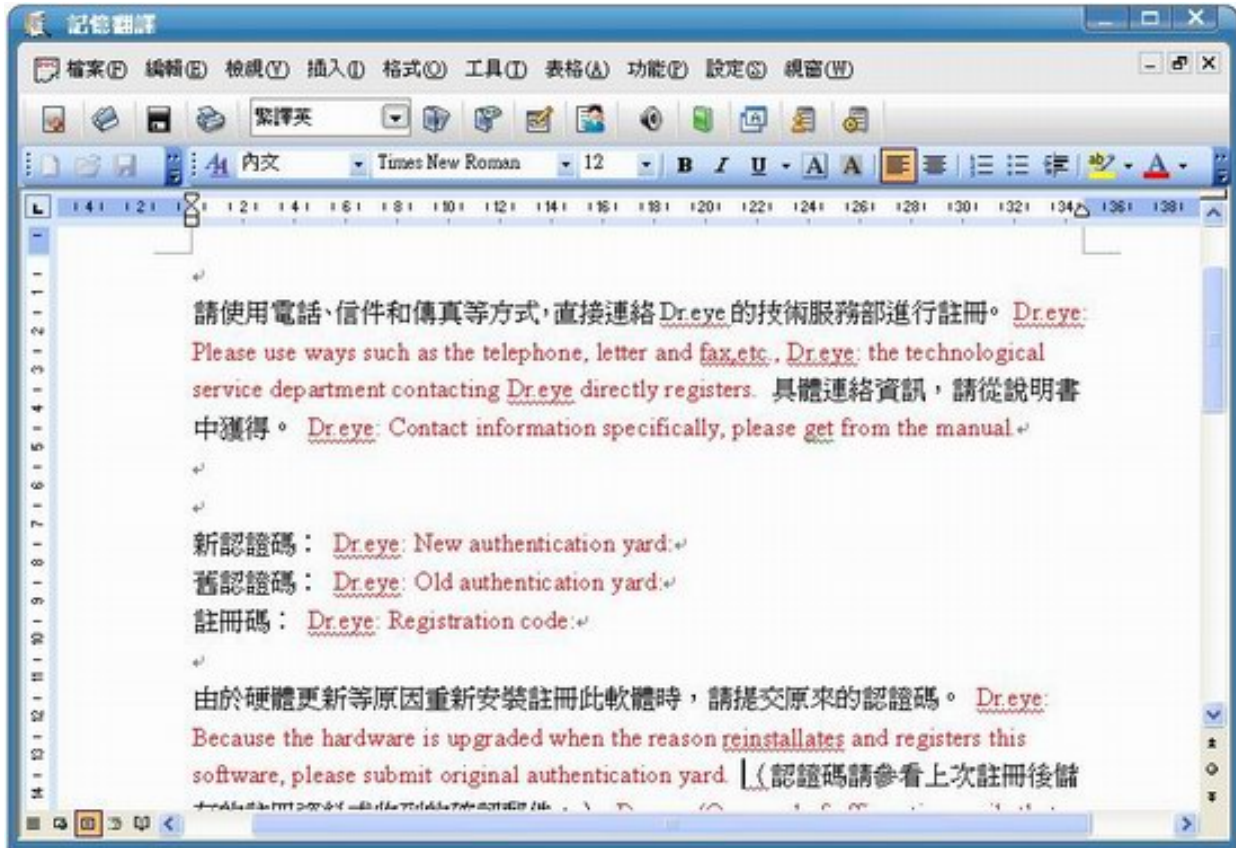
記憶翻譯

檔案(F) 編輯(E) 檢視(V) 插入(I) 格式(O) 工具(T) 表格(A) 功能(P) 設定(S) 視窗(W)

繁譯英

內文 Times New Roman 12 B I U A A

請使用電話、信件和傳真等方式，直接連絡Dr.eye的技術服務部進行註冊。 Dr.eye: Please use ways such as the telephone, letter and fax,etc., Dr.eye: the technological service department contacting Dr.eye directly registers. 具體連絡資訊，請從說明書中獲得。 Dr.eye: Contact information specifically, please get from the manual.

新認證碼： Dr.eye: New authentication yard:
舊認證碼： Dr.eye: Old authentication yard:
註冊碼： Dr.eye: Registration code:

由於硬體更新等原因重新安裝註冊此軟體時，請提交原來的認證碼。 Dr.eye: Because the hardware is upgraded when the reason reinstallates and registers this software, please submit original authentication yard. （認證碼請參看上次註冊後儲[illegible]